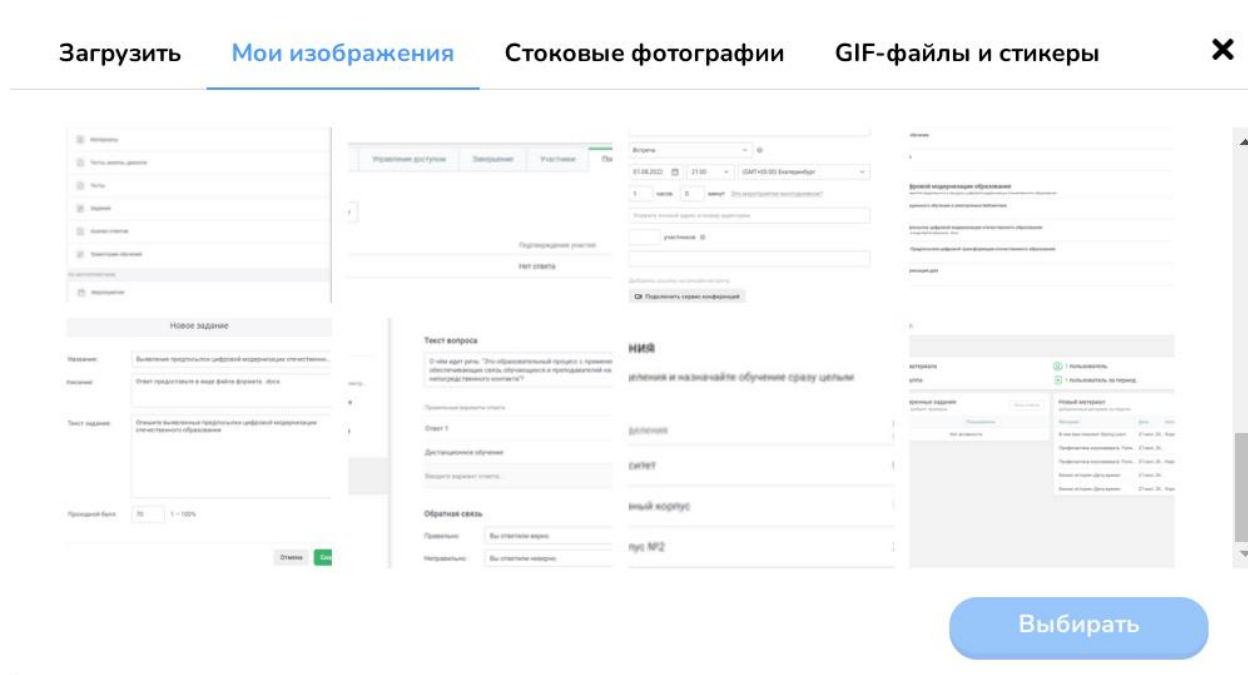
Загрузить Мои изображения Стоковые фотографии GIF-файлы и стикеры ×

Управление доступом Завершение Участники

Подтверждение участия
Нет ответа

Встреча
01.08.2022 21:00 (GMT+05:00) Екатеринбург
1 часов 0 минут
участников
Подключить сервис конференций

Новое задание
Название: Выявление предпосылок цифровой модернизации отечественного...
Описание: Ответ предоставьте в виде файла формата .docx
Текст задания: Опишите выявленные предпосылки цифровой модернизации отечественного образования
Проходной балл: 70 1 – 100%
Отмена

Текст вопроса
Правильные варианты ответа
Ответ 1
Дистанционное обучение
Введите вариант ответа...
Обратная связь
Правильно: Вы ответили верно
Неправильно: Вы ответили неверно

ния
деления и назначайте обучение сразу целым
деления
ситет
ный корпус
пус №2

фровой модернизации образования
1 пользователь
1 пользователь за период
Новый материал

Выбирать